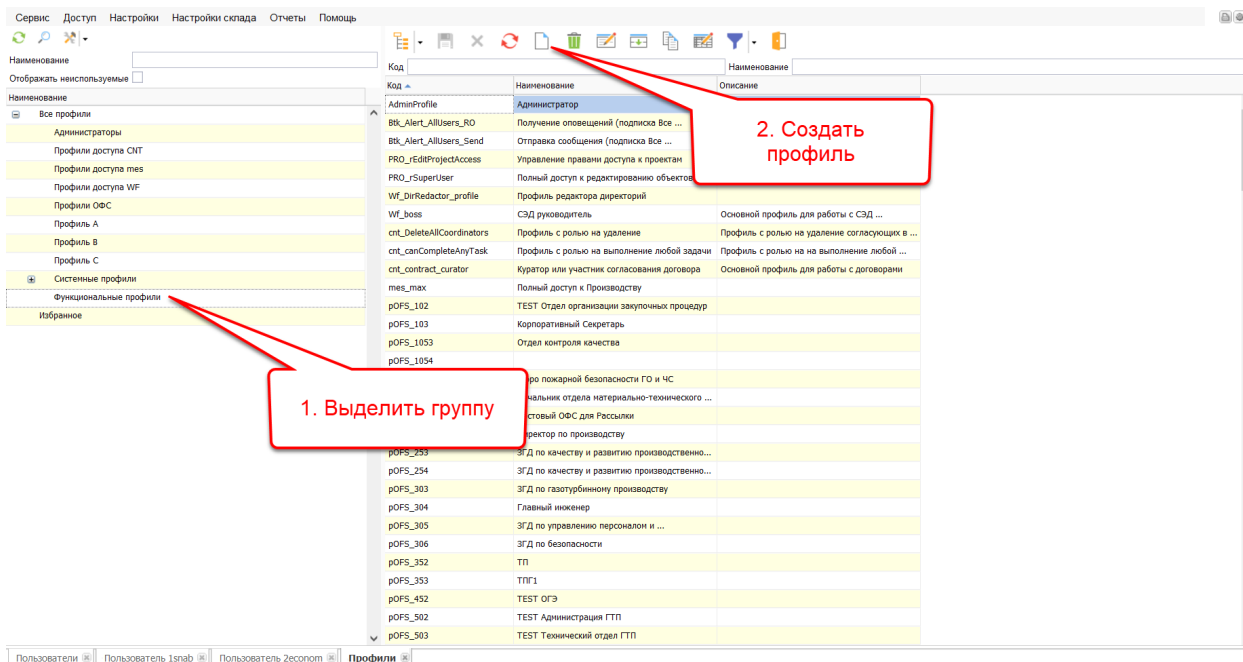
Сервис Доступ Настройки Настройки склада Отчеты Помощь

Наименование
Отображать неиспользуемые

Наименование
Все профили
Администраторы
Профили доступа CNT
Профили доступа mes
Профили доступа WF
Профили ОФС
Профиль А
Профиль В
Профиль С
Системные профили
Функциональные профили
Избранное

Код
Наименование

| Код | Наименование | Описание |
|---|---|---|
| AdminProfile | Администратор | |
| Btk_Alert_AllUsers_RO | Получение оповещений (подписка Все ... | |
| Btk_Alert_AllUsers_Send | Отправка сообщения (подписка Все ... | |
| PRO_rEditProjectAccess | Управление правами доступа к проектам | |
| PRO_rSuperUser | Полный доступ к редактированию объектов | |
| Wf_DirRedactor_profile | Профиль редактора директорий | |
| Wf_boss | СЭД руководитель | Основной профиль для работы с СЭД ... |
| cnt_DeleteAllCoordinators | Профиль с ролью на удаление | Профиль с ролью на удаление согласующих в ... |
| cnt_canCompleteAnyTask | Профиль с ролью на выполнение любой задачи | Профиль с ролью на на выполнение любой ... |
| cnt_contract_curator | Куратор или участник согласования договора | Основной профиль для работы с договорами |
| mes_max | Полный доступ к Производству | |
| pOFS_102 | TEST Отдел организации закупочных процедур | |
| pOFS_103 | Корпоративный Секретарь | |
| pOFS_1053 | Отдел контроля качества | |
| pOFS_1054 | | |
| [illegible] | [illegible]ро пожарной безопасности ГО и ЧС | |
| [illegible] | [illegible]чальник отдела материально-технического ... | |
| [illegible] | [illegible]стовый ОФС для Рассылки | |
| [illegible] | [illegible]ректор по производству | |
| pOFS_253 | ЗГД по качеству и развитию производственно... | |
| pOFS_254 | ЗГД по качеству и развитию производственно... | |
| pOFS_303 | ЗГД по газотурбинному производству | |
| pOFS_304 | Главный инженер | |
| pOFS_305 | ЗГД по управлению персоналом и ... | |
| pOFS_306 | ЗГД по безопасности | |
| pOFS_352 | ТП | |
| pOFS_353 | ТПГ1 | |
| pOFS_452 | TEST ОГЭ | |
| pOFS_502 | TEST Администрация ГТП | |
| pOFS_503 | TEST Технический отдел ГТП | |

2. Создать профиль

1. Выделить группу

Пользователи | Пользователь 1snab | Пользователь 2econom | Профили